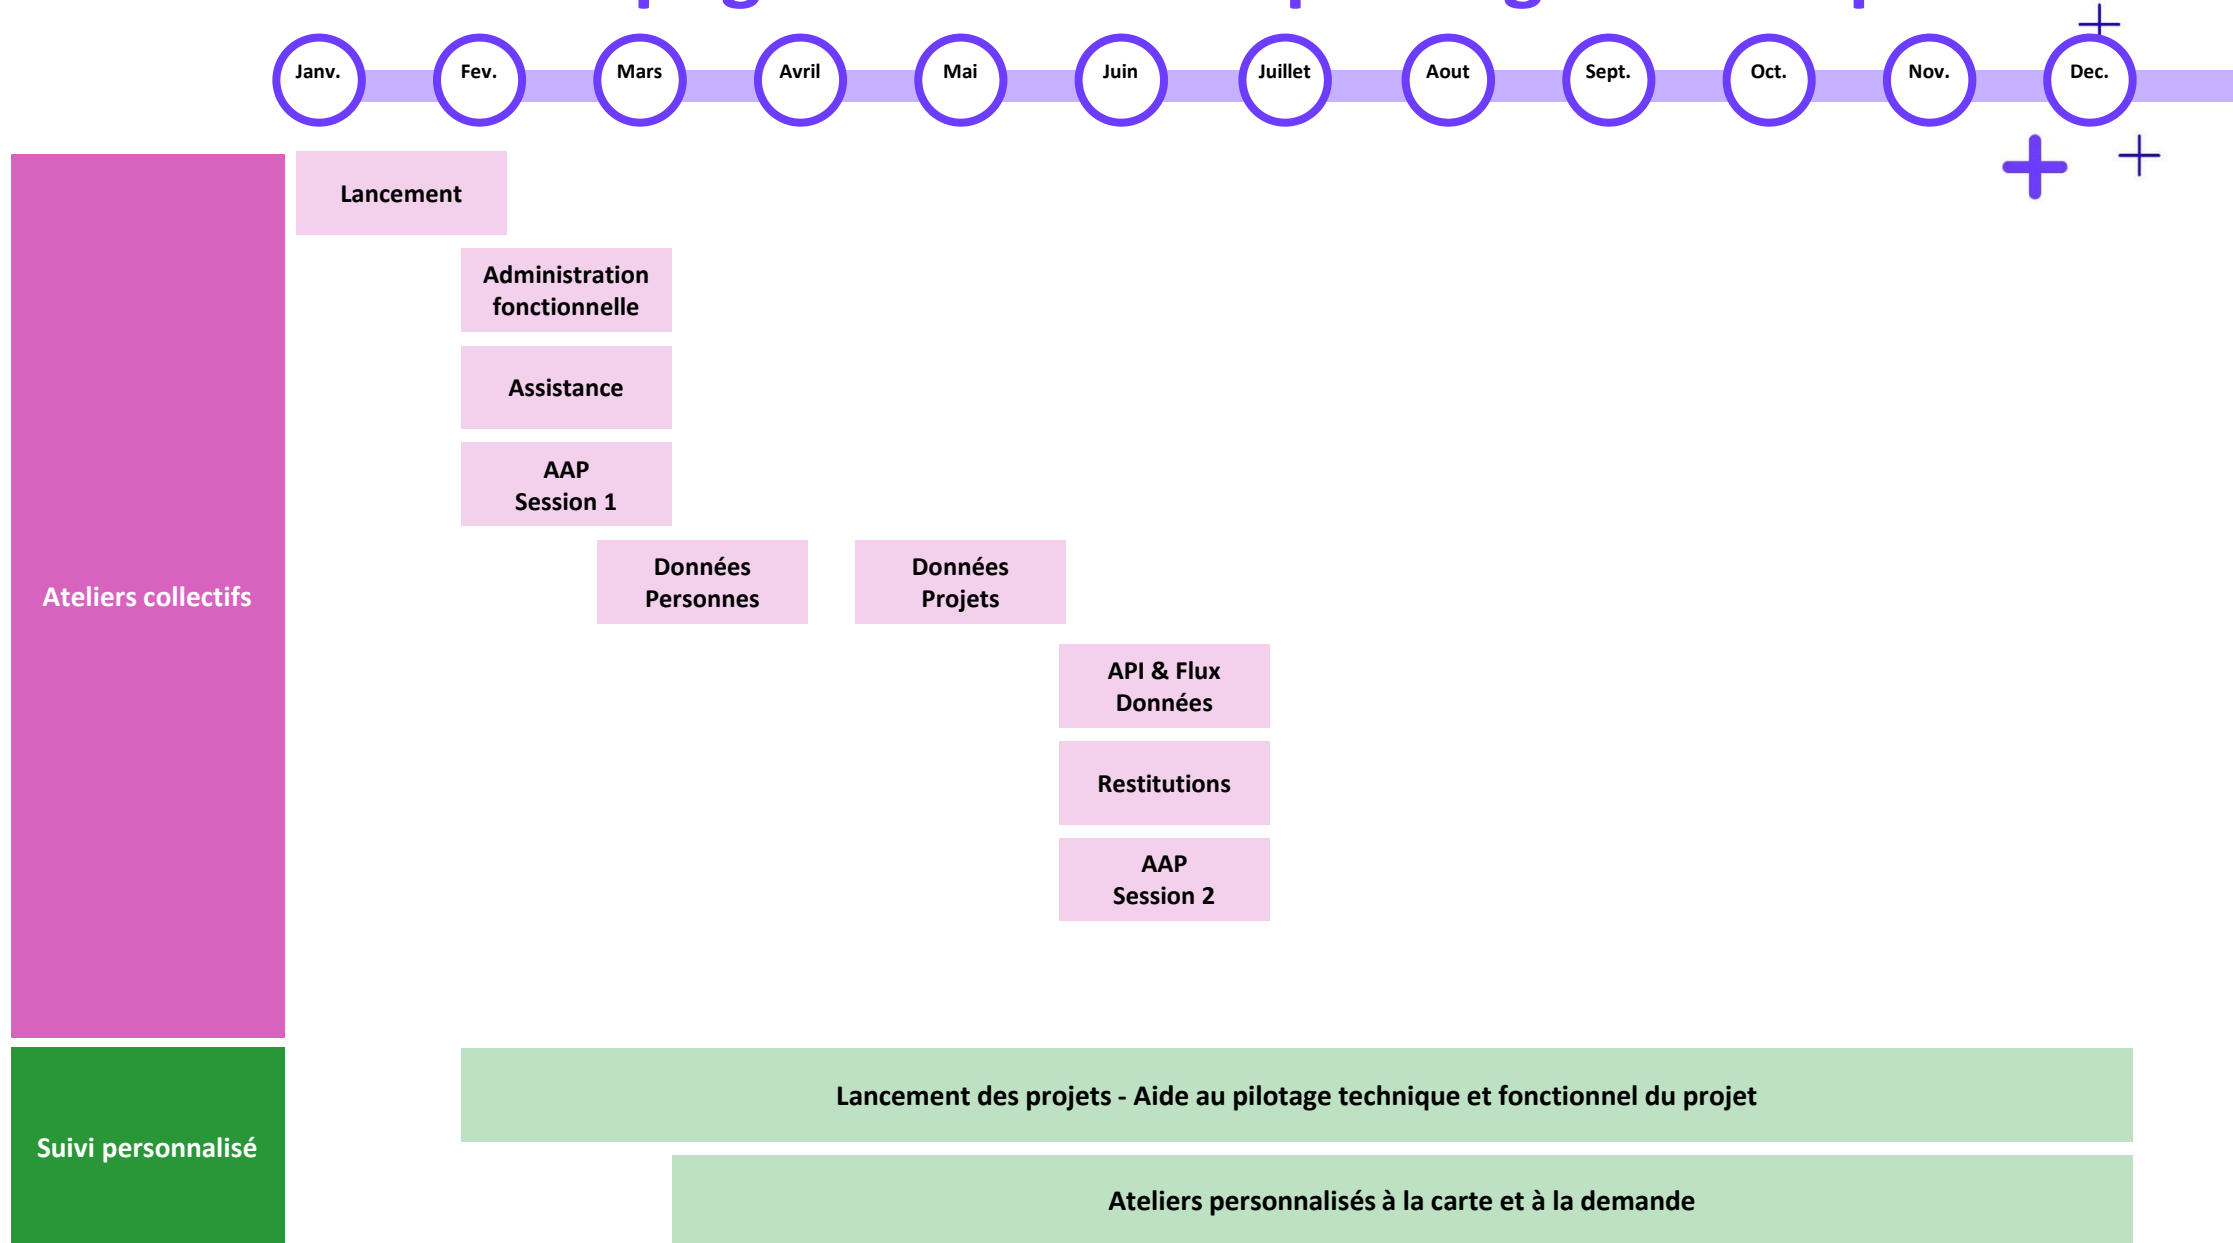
Janv. Fev. Mars Avril Mai Juin Juillet Aout Sept. Oct. Nov. Dec.

Ateliers collectifs

Lancement

Administration fonctionnelle

Assistance

AAP Session 1

Données Personnes

Données Projets

API & Flux Données

Restitutions

AAP Session 2

Suivi personnalisé

Lancement des projets - Aide au pilotage technique et fonctionnel du projet

Ateliers personnalisés à la carte et à la demande